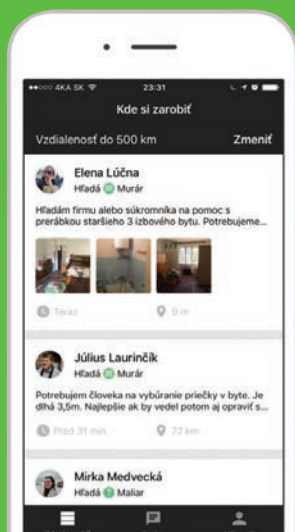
●●○○○ 4KA SK 23:31

Kde si zarobiť

Vzdialenosť do 500 km

Zmeniť

Elena Lúčna

Hľadá Murár

Hľadám firmu alebo súkromníka na pomoc s prerábkou staršieho 3 izbového bytu. Potrebujeme...

Teraz

9 m

Július Laurinčík

Hľadá Murár

Potrebujem človeka na vybúranie priečky v byte. Je dlhá 3,5m. Najlepšie ak by vedel potom aj opraviť s...

Pred 31 min.

72 km

Mirka Medvecká

Hľadá Maliar